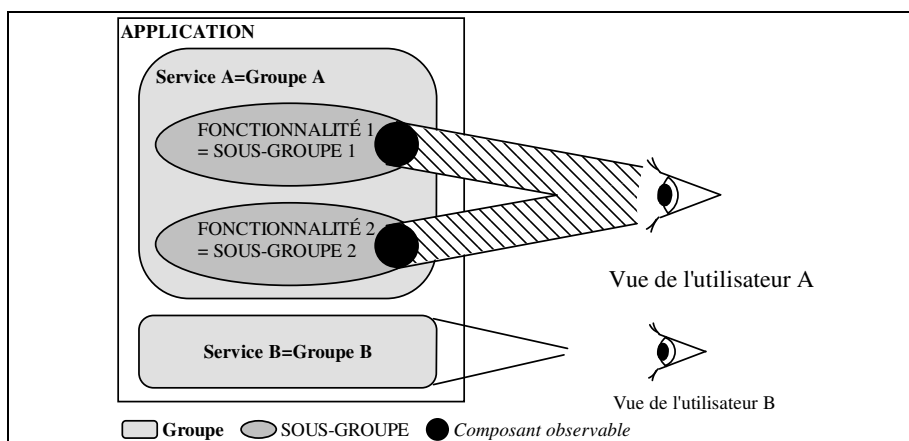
APPLICATION

Service A=Groupe A

FONCTIONNALITÉ 1 = SOUS-GROUPE 1

FONCTIONNALITÉ 2 = SOUS-GROUPE 2

Vue de l'utilisateur A

Service B=Groupe B

Vue de l'utilisateur B

Groupe SOUS-GROUPE Composant observable